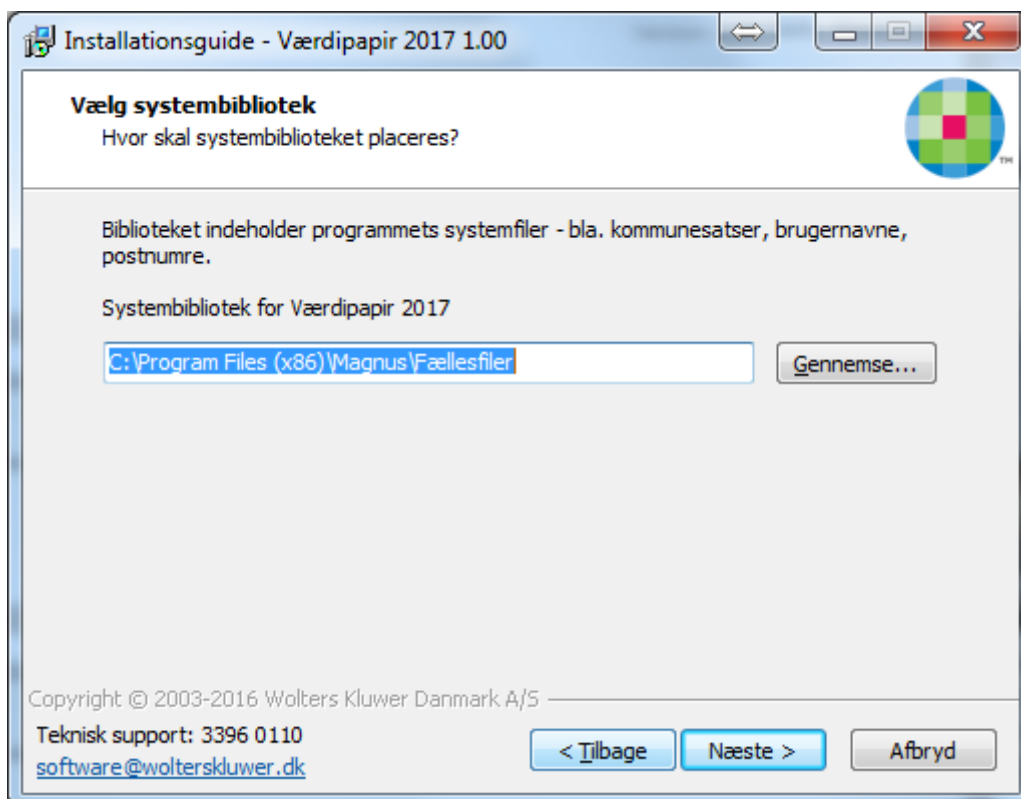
Installationsguide - Værdipapir 2017 1.00

Vælg systembibliotek
Hvor skal systembiblioteket placeres?

TM

Biblioteket indeholder programmets systemfiler - bla. kommunesatser, brugernavne, postnumre.

Systembibliotek for Værdipapir 2017

C:\Program Files (x86)\Magnus\Fællesfiler

Gennemse...

Copyright © 2003-2016 Wolters Kluwer Danmark A/S

Teknisk support: 3396 0110
software@wolterskluwer.dk

< Tilbage

Næste >

Afbryd